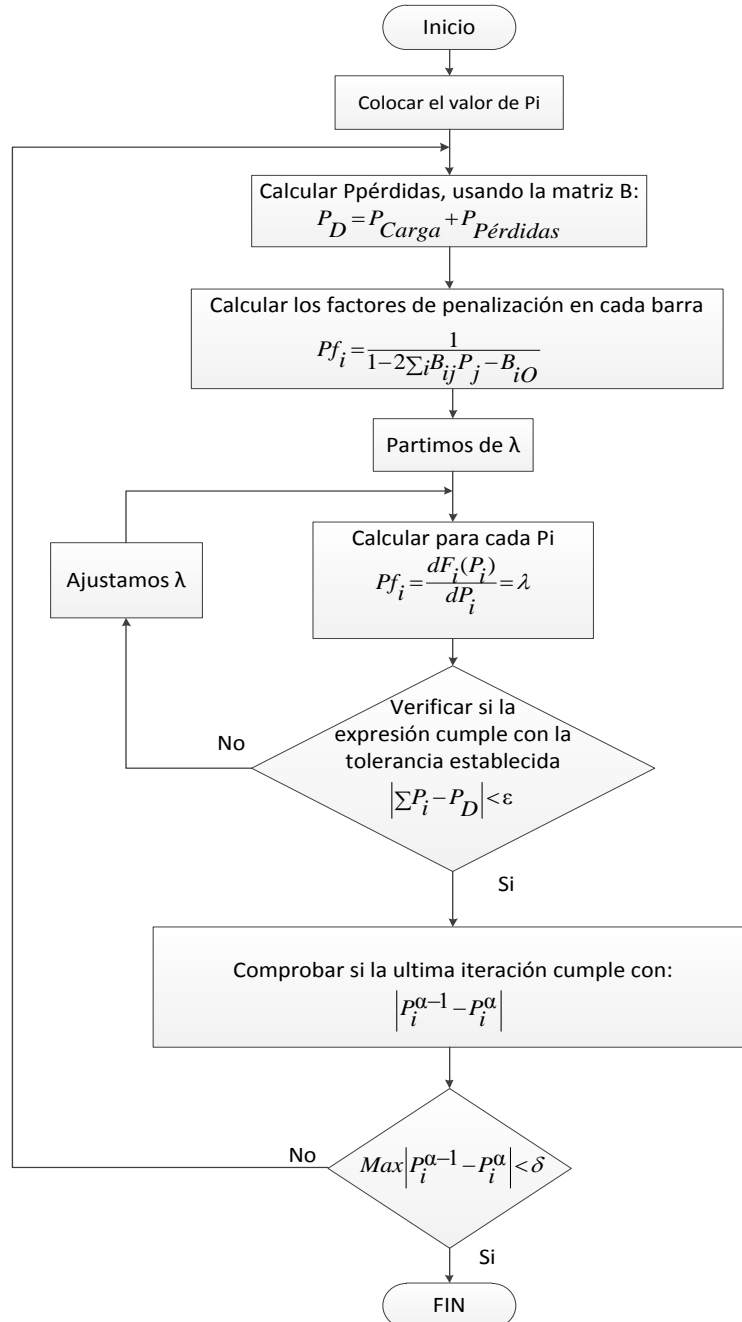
Inicio

Colocar el valor de Pi

Calcular Ppérdidas, usando la matriz B:
$P_D = P_{Carga} + P_{Pérdidas}$

Calcular los factores de penalización en cada barra
$Pf_i = \frac{1}{1 - 2\sum_i B_{ij} P_j - B_{iO}}$

Partimos de λ

Calcular para cada Pi
$Pf_i \frac{dF_i(P_i)}{dP_i} = \lambda$

Ajustamos λ

Verificar si la expresión cumple con la tolerancia establecida
$\left|\sum P_i - P_D\right| < \varepsilon$

No

Si

Comprobar si la ultima iteración cumple con:
$\left|P_i^{\alpha-1} - P_i^{\alpha}\right|$

$Max\left|P_i^{\alpha-1} - P_i^{\alpha}\right| < \delta$

No

Si

FIN